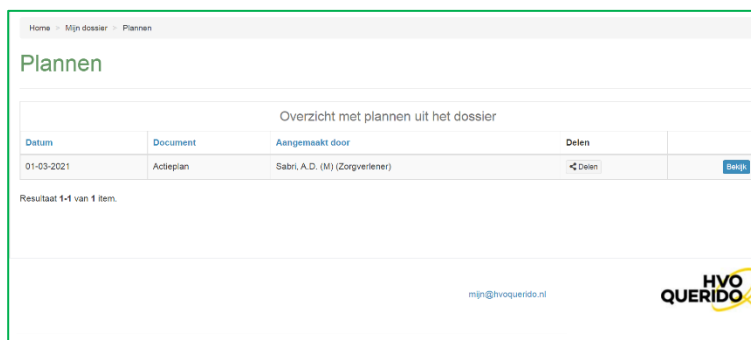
Home > Mijn dossier > Plannen

Plannen

Overzicht met plannen uit het dossier

| Datum | Document | Aangemaakt door | Delen | |
|---|---|---|---|---|
| 01-03-2021 | Actieplan | Sabri, A.D. (M) (Zorgverlener) | Delen | Bekijk |

Resultaat 1-1 van 1 item.

mijn@hvoquerido.nl

HVO QUERIDO